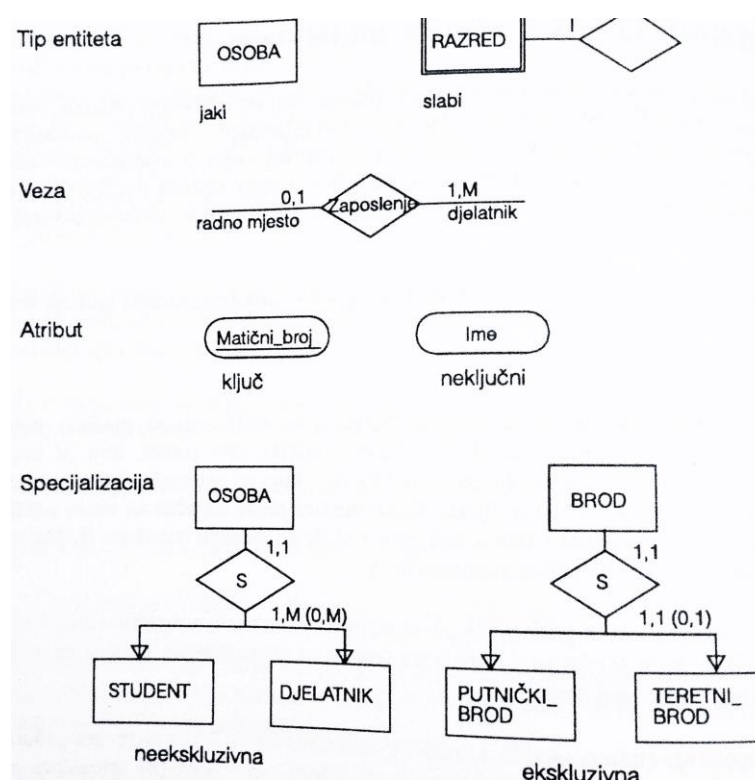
Tip entiteta

OSOBA

jaki

RAZRED

slabi

I

Veza

0,1

radno mjesto

Zaposlenje

1,M

djelatnik

Atribut

Matični_broj

ključ

Ime

neključni

Specijalizacija

OSOBA

1,1

S

1,M (0,M)

STUDENT

DJELATNIK

neekskluzivna

BROD

1,1

S

1,1 (0,1)

PUTNIČKI_ BROD

TERETNI_ BROD

ekskluzivna